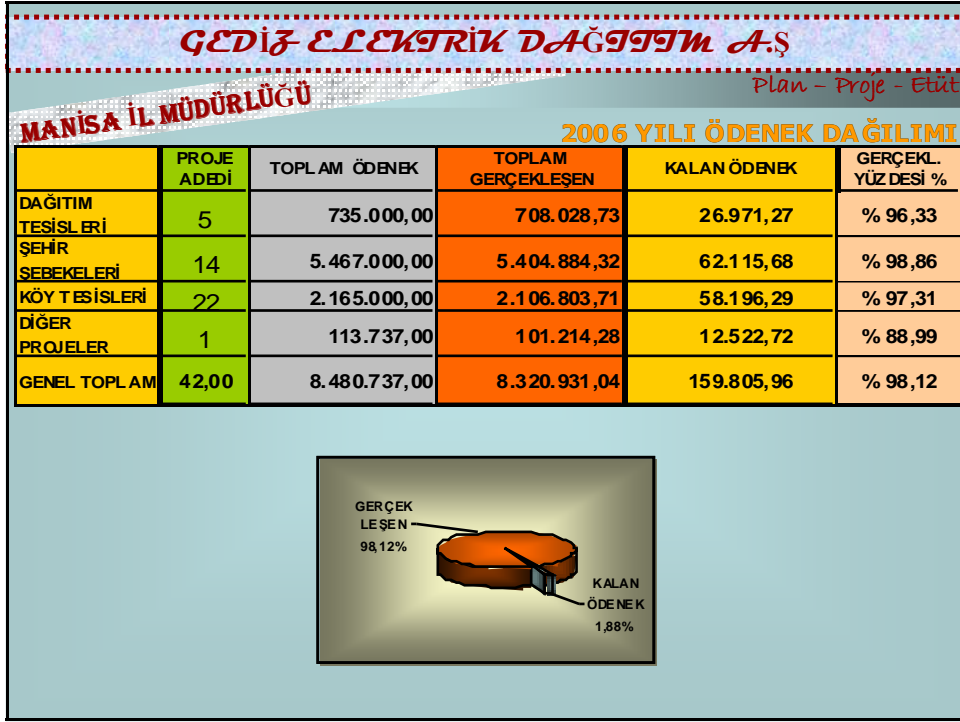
GEDİZ ELEKTRİK DAĞITIM A.Ş

Plan – Proje - Etüt

MANİSA İL MÜDÜRLÜĞÜ

2006 YILI ÖDENEK DAĞILIMI

| | PROJE ADEDİ | TOPLAM ÖDENEK | TOPLAM GERÇEKLEŞEN | KALAN ÖDENEK | GERÇEKL. YÜZDESİ % |
|---|---|---|---|---|---|
| DAĞITIM TESİSLERİ | 5 | 735.000,00 | 708.028,73 | 26.971,27 | % 96,33 |
| ŞEHİR ŞEBEKELERİ | 14 | 5.467.000,00 | 5.404.884,32 | 62.115,68 | % 98,86 |
| KÖY TESİSLERİ | 22 | 2.165.000,00 | 2.106.803,71 | 58.196,29 | % 97,31 |
| DİĞER PROJELER | 1 | 113.737,00 | 101.214,28 | 12.522,72 | % 88,99 |
| GENEL TOPLAM | 42,00 | 8.480.737,00 | 8.320.931,04 | 159.805,96 | % 98,12 |

GERÇEKLEŞEN 98,12%

KALAN ÖDENEK 1,88%